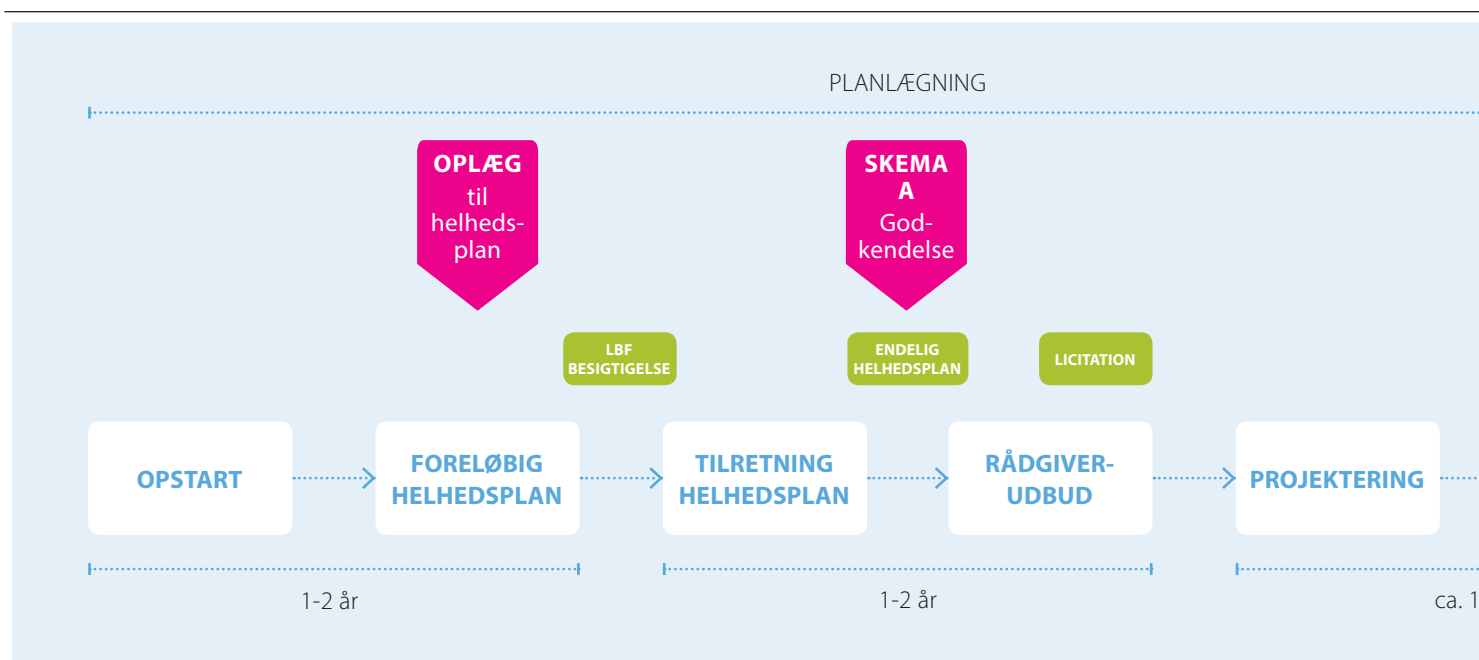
PLANLÆGNING

OPLÆG til helhedsplan

SKEMA A Godkendelse

LBF BESIGTIGELSE

ENDELIG HELHEDSPLAN

LICITATION

OPSTART

FORELØBIG HELHEDSPLAN

TILRETNING HELHEDSPLAN

RÅDGIVERUDBUD

PROJEKTERING

1-2 år

1-2 år

ca. 1